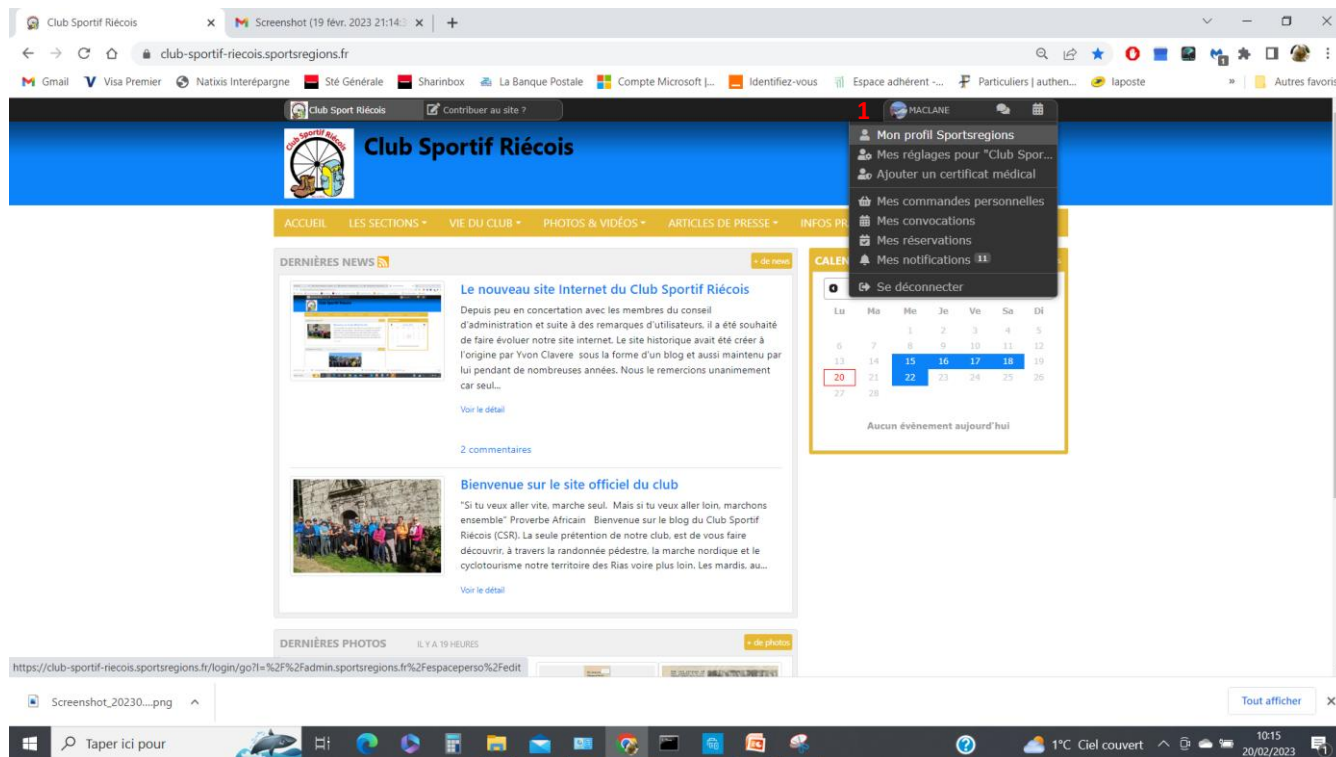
Club Sportif Riécois × Screenshot (19 févr. 2023 21:14 × +

club-sportif-riecois.sportsregions.fr

Gmail Visa Premier Natixis Interépargne Sté Générale Sharinbox La Banque Postale Compte Microsoft |... Identifiez-vous Espace adhérent -... Particuliers | authen... laposte » Autres favoris

Club Sport Riécois Contribuer au site ?

1 MACLANE

Mon profil Sportsregions
Mes réglages pour "Club Spor...
Ajouter un certificat médical
Mes commandes personnelles
Mes convocations
Mes réservations
Mes notifications 11
Se déconnecter

Club Sportif Riécois

ACCUEIL LES SECTIONS VIE DU CLUB PHOTOS & VIDÉOS ARTICLES DE PRESSE INFOS PR

DERNIÈRES NEWS + de news

Le nouveau site Internet du Club Sportif Riécois

Depuis peu en concertation avec les membres du conseil d'administration et suite à des remarques d'utilisateurs, il a été souhaité de faire évoluer notre site internet. Le site historique avait été créer à l'origine par Yvon Clavere sous la forme d'un blog et aussi maintenu par lui pendant de nombreuses années. Nous le remercions unanimement car seul...

Voir le détail

2 commentaires

Bienvenue sur le site officiel du club

"Si tu veux aller vite, marche seul. Mais si tu veux aller loin, marchons ensemble" Proverbe Africain Bienvenue sur le blog du Club Sportif Riécois (CSR). La seule prétention de notre club, est de vous faire découvrir, à travers la randonnée pédestre, la marche nordique et le cyclotourisme notre territoire des Rias voire plus loin. Les mardis, au...

Voir le détail

CALEN

| Lu | Ma | Me | Je | Ve | Sa | Di |
|---|---|---|---|---|---|---|
| | | 1 | 2 | 3 | 4 | 5 |
| 6 | 7 | 8 | 9 | 10 | 11 | 12 |
| 13 | 14 | 15 | 16 | 17 | 18 | 19 |
| 20 | 21 | 22 | 23 | 24 | 25 | 26 |
| 27 | 28 | | | | | |

Aucun événement aujourd'hui

DERNIÈRES PHOTOS IL Y A 19 HEURES + de photos

https://club-sportif-riecois.sportsregions.fr/login/go?l=%2F%2Fadmin.sportsregions.fr%2Fespaceperso%2Fedit

Screenshot_20230....png

Tout afficher ×

Taper ici pour

1°C Ciel couvert 10:15 20/02/2023